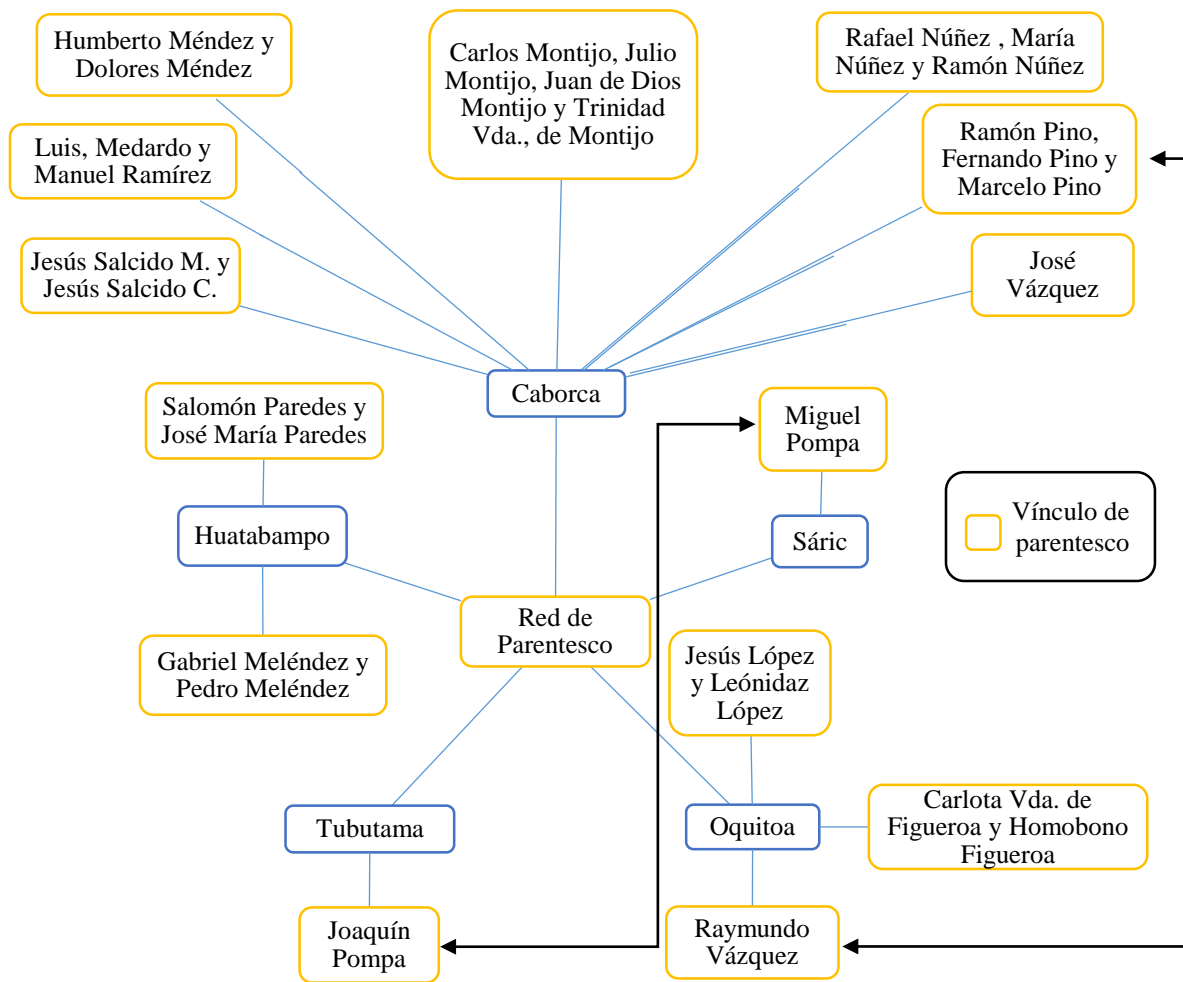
Humberto Méndez y Dolores Méndez

Carlos Montijo, Julio Montijo, Juan de Dios Montijo y Trinidad Vda., de Montijo

Rafael Núñez , María Núñez y Ramón Núñez

Luis, Medardo y Manuel Ramírez

Ramón Pino, Fernando Pino y Marcelo Pino

Jesús Salcido M. y Jesús Salcido C.

José Vázquez

Caborca

Salomón Paredes y José María Paredes

Miguel Pompa

Huatabampo

Sáric

Vínculo de parentesco

Red de Parentesco

Gabriel Meléndez y Pedro Meléndez

Jesús López y Leónidaz López

Tubutama

Oquitoa

Carlota Vda. de Figueroa y Homobono Figueroa

Joaquín Pompa

Raymundo Vázquez